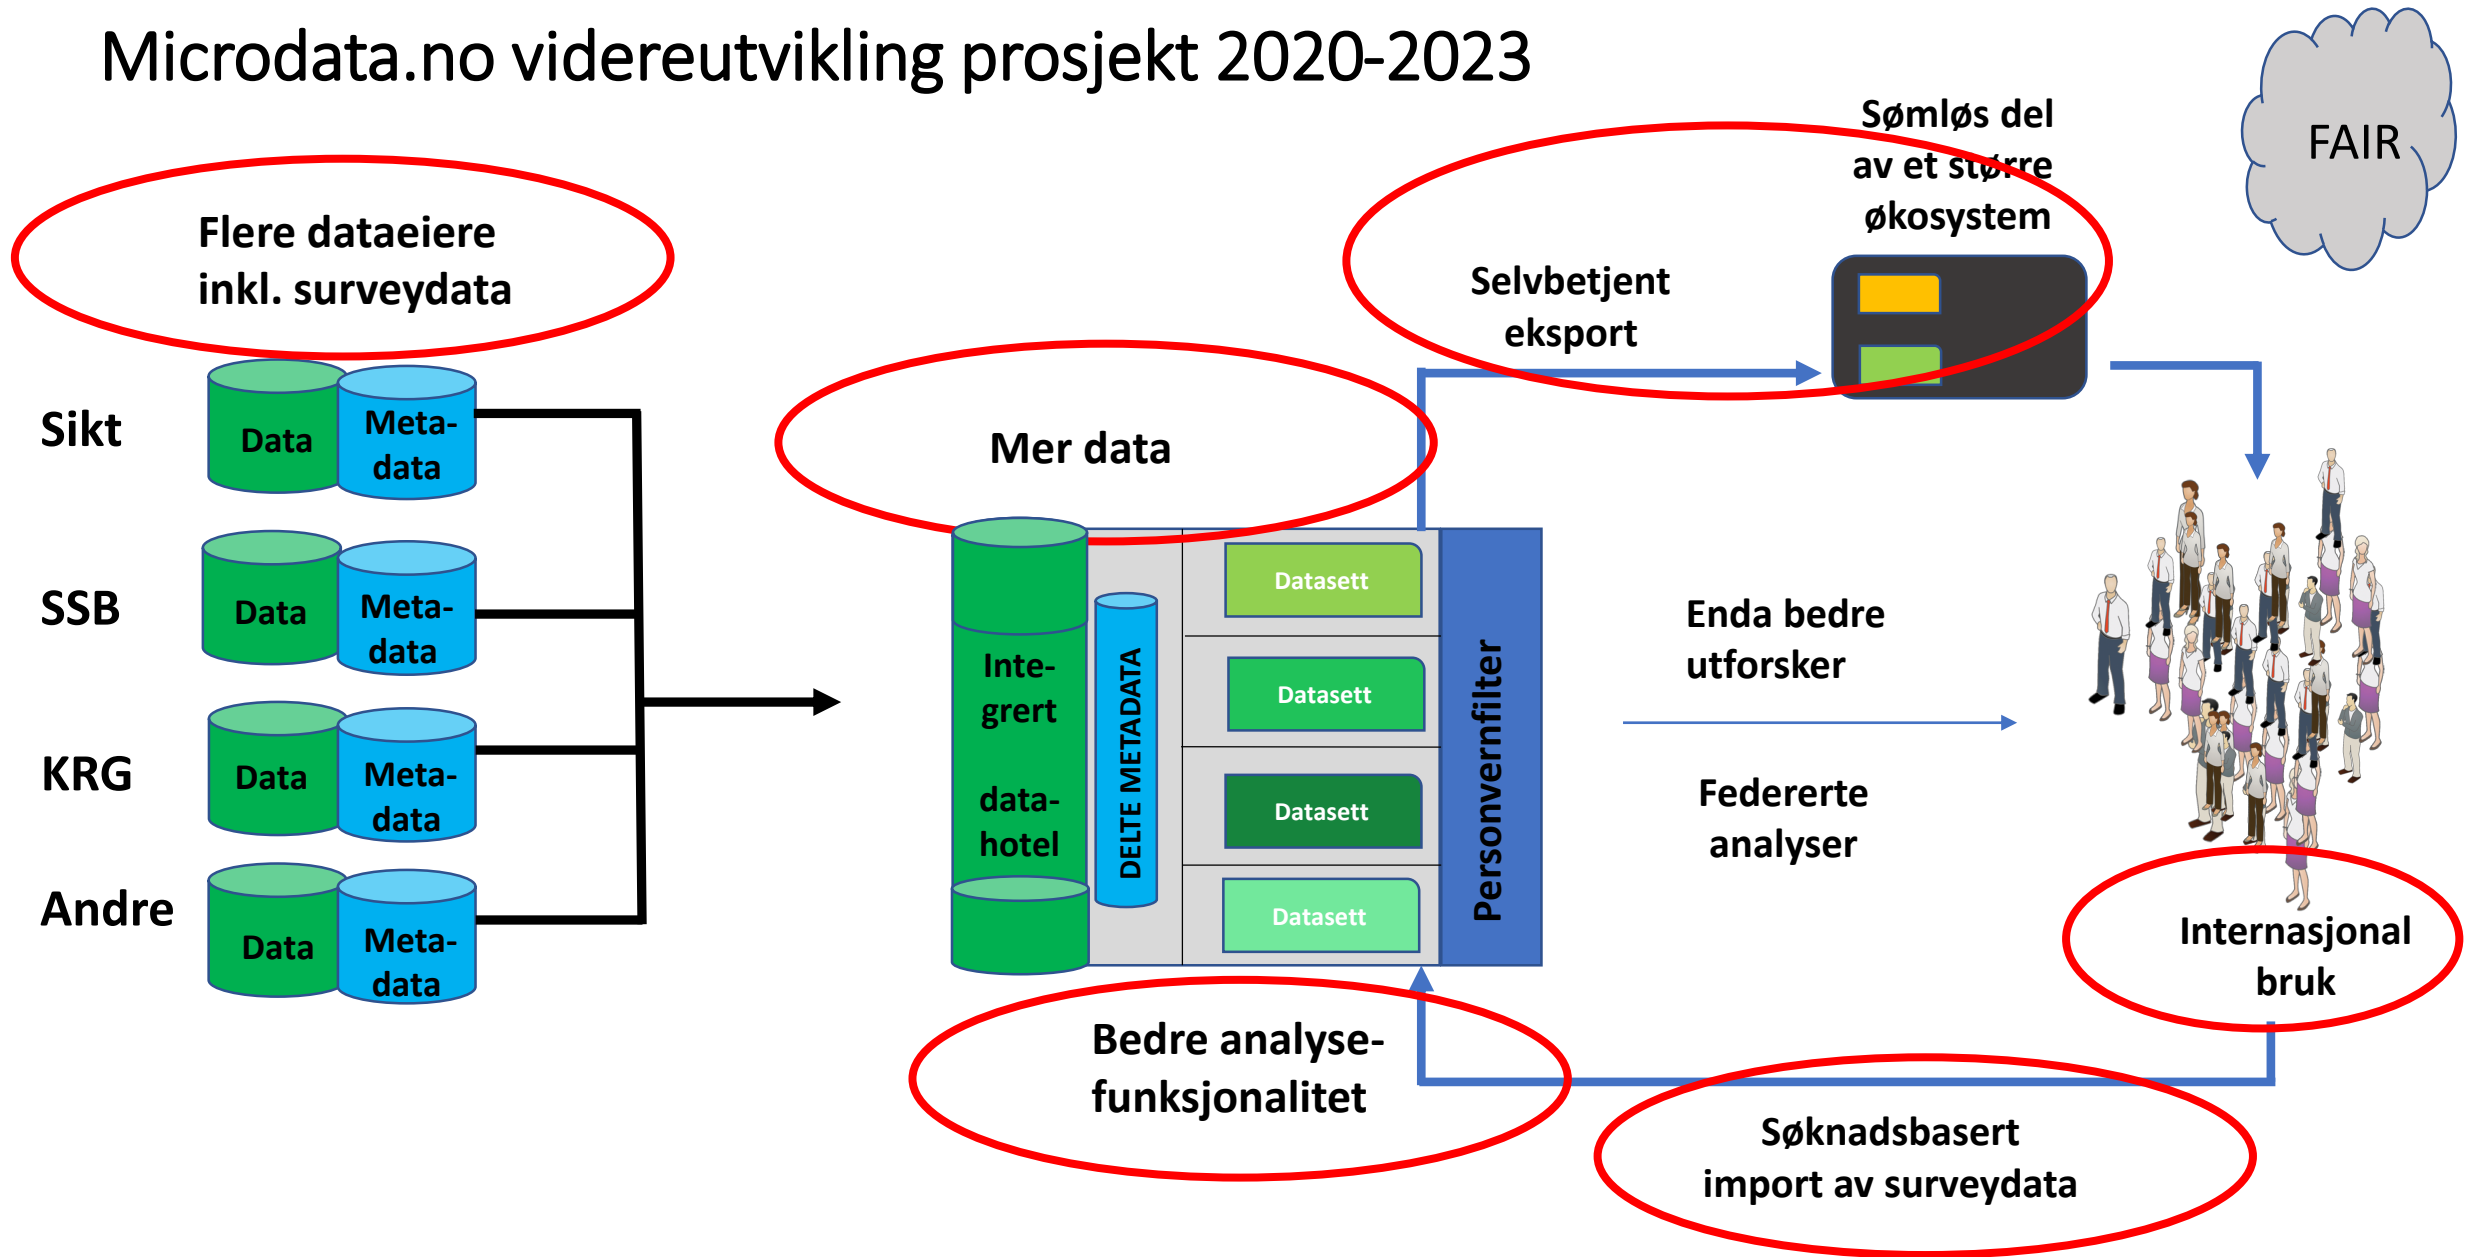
Microdata.no videreutvikling prosjekt 2020-2023

FAIR

Sømløs del av et større økosystem

Flere dataeiere inkl. surveydata

Selvbetjent eksport

Sikt
Data
Meta-data

SSB
Data
Meta-data

KRG
Data
Meta-data

Andre
Data
Meta-data

Mer data

Inte-grert

data-hotel

DELTE METADATA

Datasett
Datasett
Datasett
Datasett

Personvernfilter

Enda bedre utforsker

Federerte analyser

Internasjonal bruk

Bedre analyse-funksjonalitet

Søknadsbasert import av surveydata